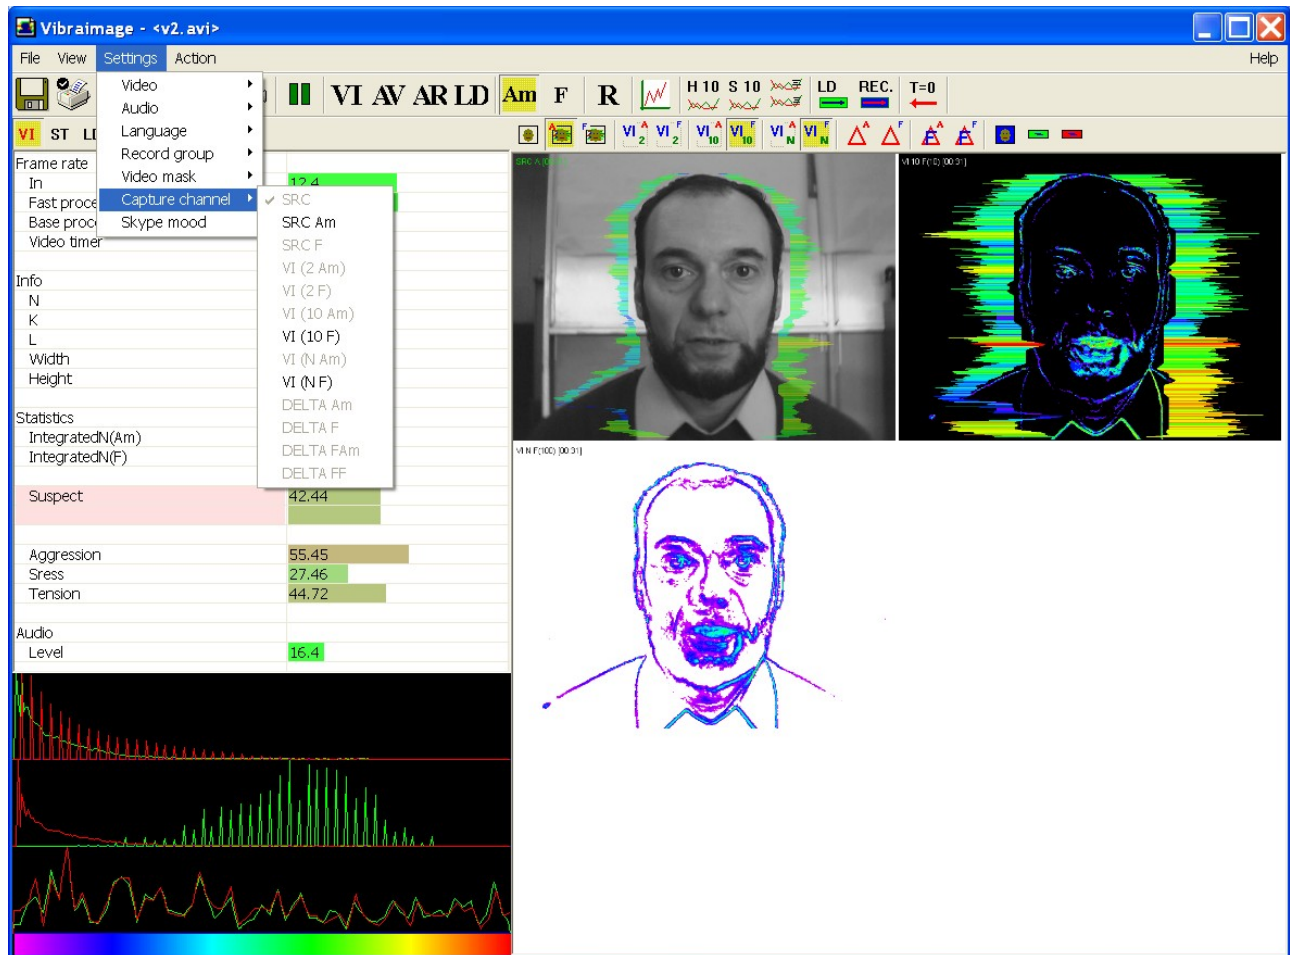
Vibraimage - <v2.avi>

File View Settings Action Help

VI AV AR LD Am F R H 10 S 10 LD REC. T=0

VI ST LI

Video
Audio
Language
Record group
Video mask
Capture channel
Skype mood

SRC
SRC Am
SRC F
VI (2 Am)
VI (2 F)
VI (10 Am)
VI (10 F)
VI (N Am)
VI (N F)
DELTA Am
DELTA F
DELTA FAm
DELTA FF

| | |
|---|---|
| Frame rate | |
| In | 12.4 |
| Fast proce | |
| Base proc | |
| Video timer | |
| Info | |
| N | |
| K | |
| L | |
| Width | |
| Height | |
| Statistics | |
| IntegratedN(Am) | |
| IntegratedN(F) | |
| Suspect | 42.44 |
| Aggression | 55.45 |
| Sress | 27.46 |
| Tension | 44.72 |
| Audio | |
| Level | 16.4 |

SRC A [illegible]

VI 10 F(10) [00:31]

VI N F(100) [00:31]